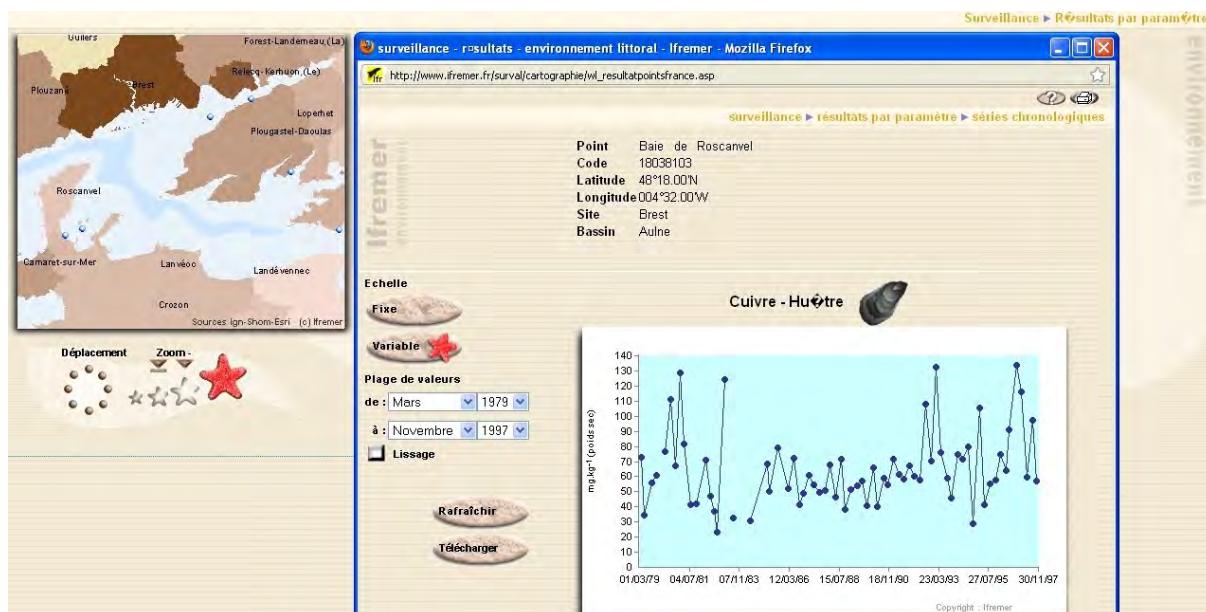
Surveillance ► R�sultats par param�tre

environnement

Guilers
Forest-Landerneau (La)
Relecq-Kerhuon (Le)
Plouzané
Brest
Loperhet
Plougastel-Daoulas
Roscanvel
Camaret-sur-Mer
Lanvéoc
Landévennec
Crozon
Sources Ign-Shom-Esri (c) Ifremer

Déplacement
Zoom -

surveillance - r�sultats - environnement littoral - Ifremer - Mozilla Firefox

http://www.ifremer.fr/surval/cartographie/wl_resultatpointsfrance.asp

surveillance ► résultats par paramètre ► séries chronologiques

Ifremer
environnement

| Point | Baie de Roscanvel |
|---|---|
| Code | 18038103 |
| Latitude | 48°18.00'N |
| Longitude | 004°32.00'W |
| Site | Brest |
| Bassin | Aulne |

Echelle
Fixe
Variable
Plage de valeurs
de : Mars 1979
à : Novembre 1997
Lissage

Rafraîchir
Télécharger

Cuivre - Hu�tre

mg.kg$^{-1}$ (poids sec)
140
130
120
110
100
90
80
70
60
50
40
30
20
10
0
01/03/79 04/07/81 07/11/83 12/03/86 15/07/88 18/11/90 23/03/93 27/07/95 30/11/97

Copyright : Ifremer